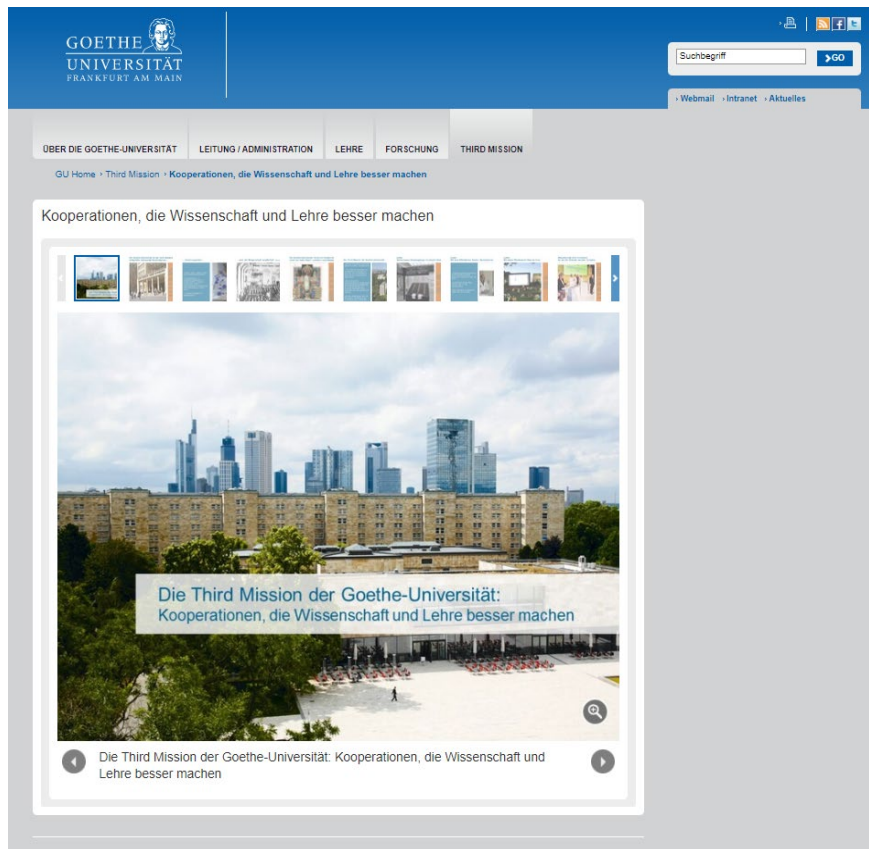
GOETHE UNIVERSITÄT FRANKFURT AM MAIN

Suchbegriff GO

› Webmail › Intranet › Aktuelles

ÜBER DIE GOETHE-UNIVERSITÄT LEITUNG / ADMINISTRATION LEHRE FORSCHUNG THIRD MISSION

GU Home › Third Mission › Kooperationen, die Wissenschaft und Lehre besser machen

Kooperationen, die Wissenschaft und Lehre besser machen

Die Third Mission der Goethe-Universität:
Kooperationen, die Wissenschaft und Lehre besser machen

Die Third Mission der Goethe-Universität: Kooperationen, die Wissenschaft und Lehre besser machen